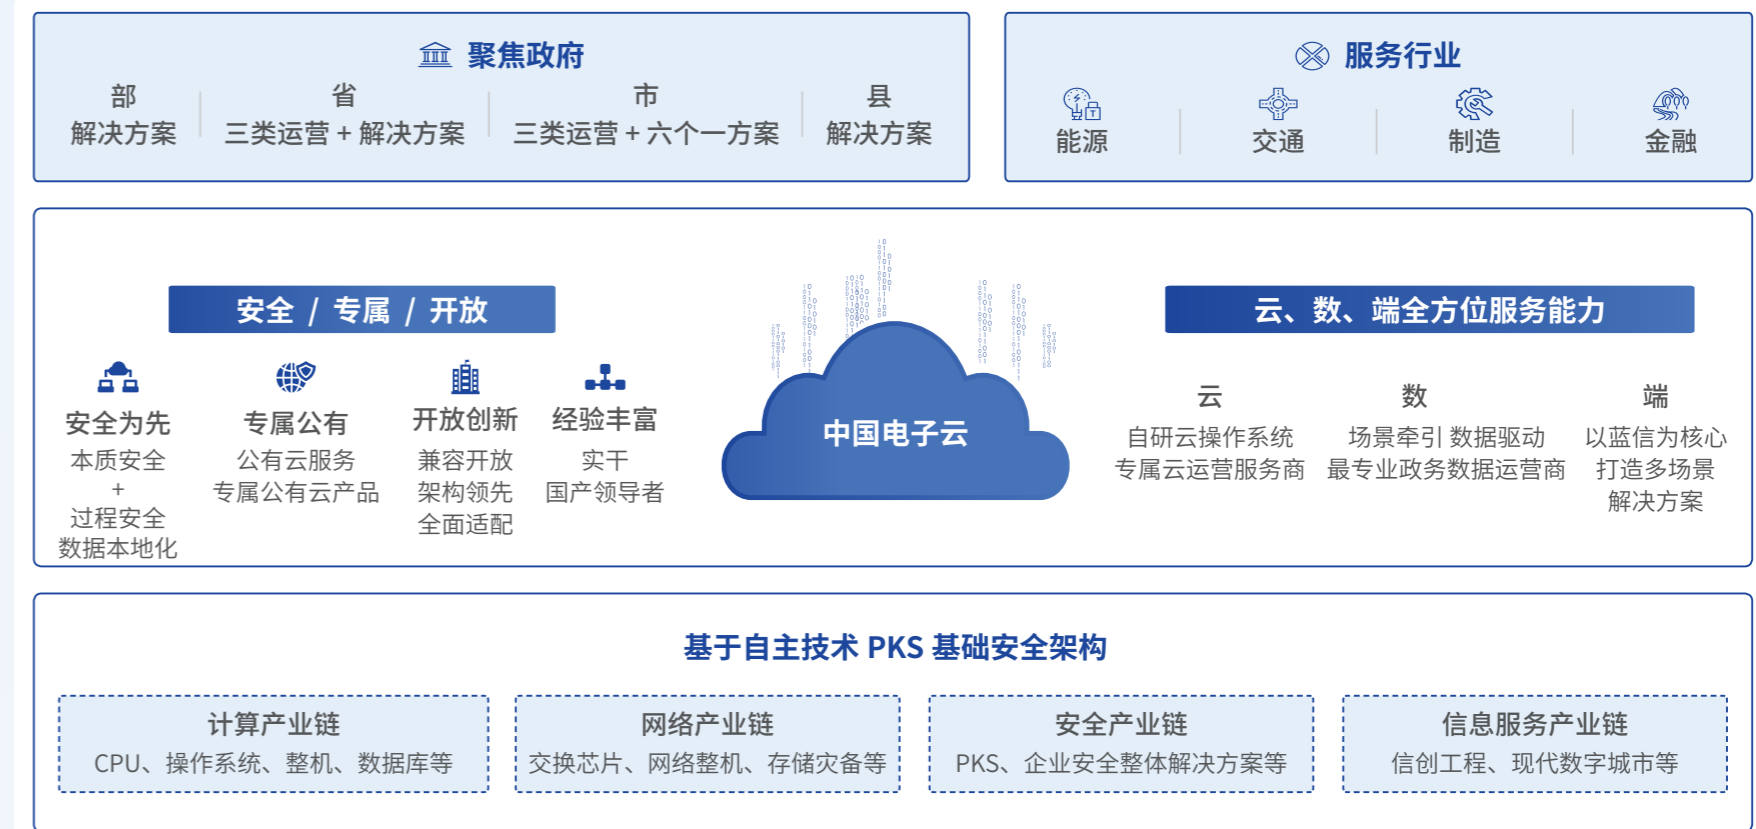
聚焦政府

部
解决方案

省
三类运营 + 解决方案

市
三类运营 + 六个一方案

县
解决方案

服务行业

能源

交通

制造

金融

安全 / 专属 / 开放

安全为先
本质安全
+
过程安全
数据本地化

专属公有
公有云服务
专属公有云产品

开放创新
兼容开放
架构领先
全面适配

经验丰富
实干
国产领导者

中国电子云

云、数、端全方位服务能力

云
自研云操作系统
专属云运营服务商

数
场景牵引 数据驱动
最专业政务数据运营商

端
以蓝信为核心
打造多场景
解决方案

基于自主技术 PKS 基础安全架构

计算产业链
CPU、操作系统、整机、数据库等

网络产业链
交换芯片、网络整机、存储灾备等

安全产业链
PKS、企业安全整体解决方案等

信息服务产业链
信创工程、现代数字城市等